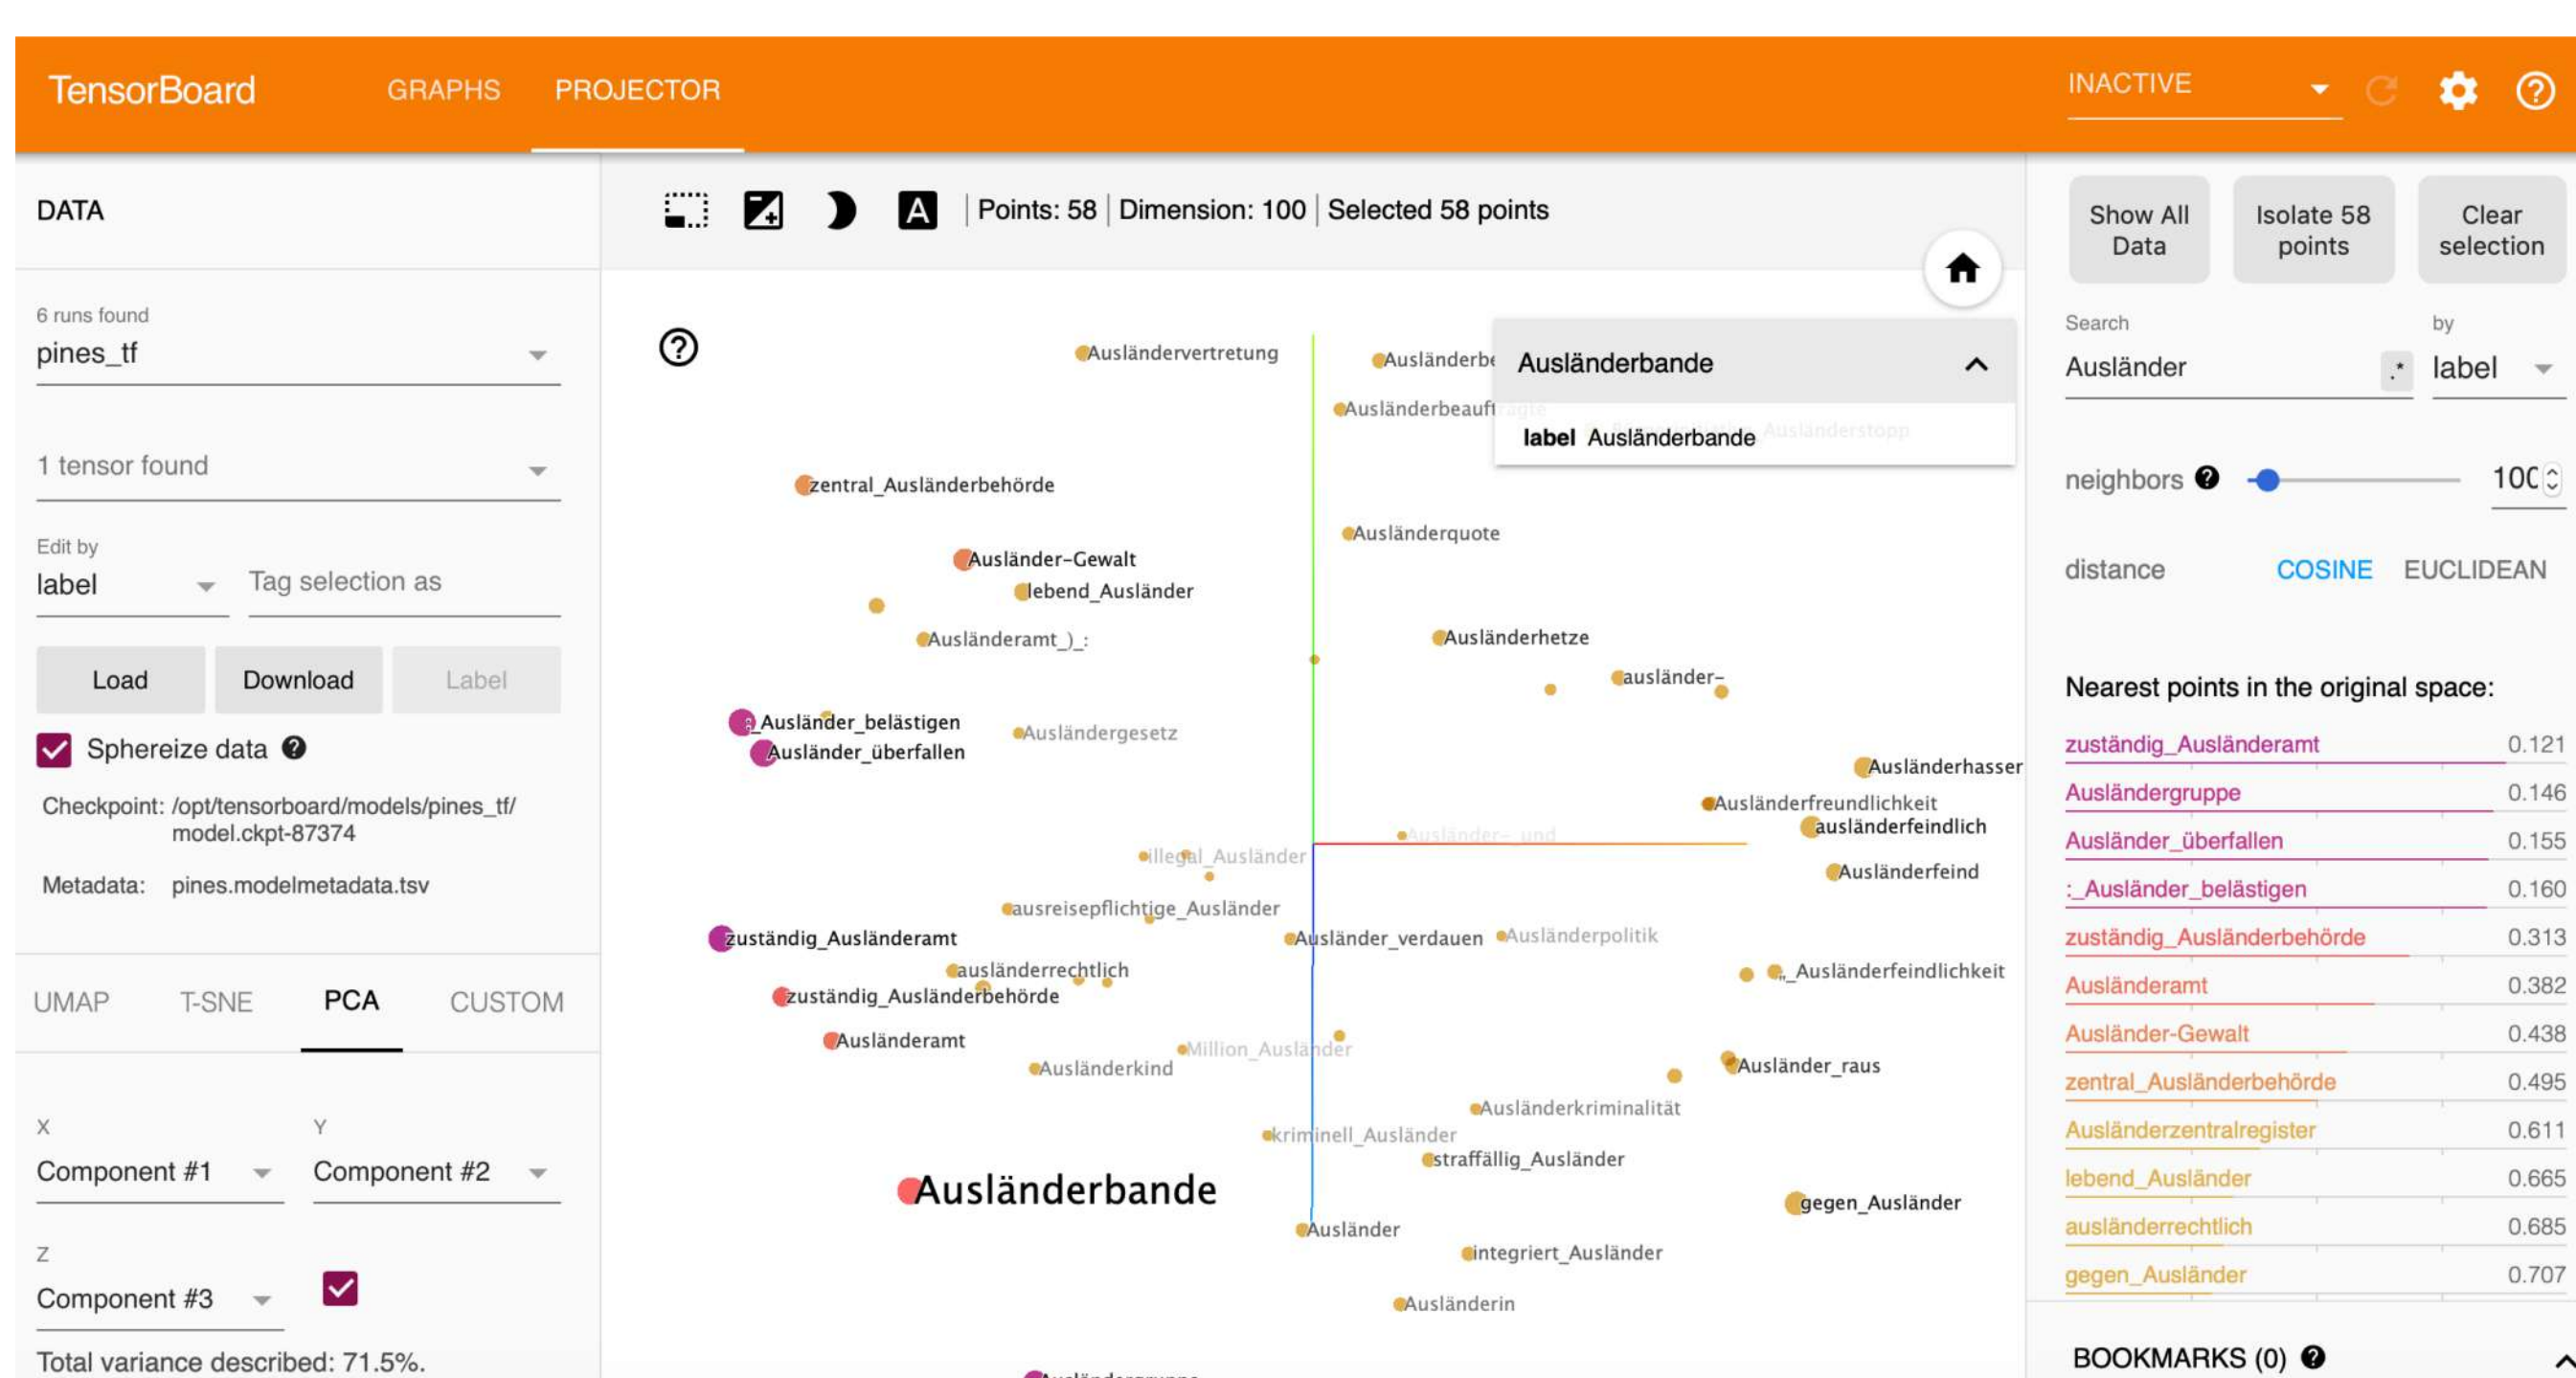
TensorBoard GRAPHS PROJECTOR INACTIVE

DATA

6 runs found
pines_tf

1 tensor found

Edit by
label
Tag selection as

Load Download Label

Sphereize data

Checkpoint: /opt/tensorboard/models/pines_tf/model.ckpt-87374

Metadata: pines.modelmetadata.tsv

UMAP T-SNE PCA CUSTOM

X
Component #1
Y
Component #2

Z
Component #3

Total variance described: 71.5%.

Points: 58 | Dimension: 100 | Selected 58 points

Ausländervertretung
Ausländerbe
Ausländerbande
label Ausländerbande
Ausländerbeauf
zentral_Ausländerbehörde
Ausländerquote
Ausländer-Gewalt
lebend_Ausländer
Ausländeramt_)_:
Ausländerhetze
ausländer-
Ausländer_belästigen
Ausländer_überfallen
Ausländergesetz
Ausländerhasser
Ausländerfreundlichkeit
ausländerfeindlich
illegal_Ausländer
Ausländerfeind
ausreisepflichtige_Ausländer
zuständig_Ausländeramt
Ausländer_verdauen
Ausländerpolitik
ausländerrechtlich
„_Ausländerfeindlichkeit
zuständig_Ausländerbehörde
Ausländeramt
Million_Ausländer
Ausländerkind
Ausländer_raus
Ausländerkriminalität
kriminell_Ausländer
straffällig_Ausländer
Ausländerbande
gegen_Ausländer
Ausländer
integriert_Ausländer
Ausländerin

Show All Data
Isolate 58 points
Clear selection

Search
Ausländer
by
label

neighbors
100

distance COSINE EUCLIDEAN

Nearest points in the original space:

| zuständig_Ausländeramt | 0.121 |
|---|---|
| Ausländergruppe | 0.146 |
| Ausländer_überfallen | 0.155 |
| :_Ausländer_belästigen | 0.160 |
| zuständig_Ausländerbehörde | 0.313 |
| Ausländeramt | 0.382 |
| Ausländer-Gewalt | 0.438 |
| zentral_Ausländerbehörde | 0.495 |
| Ausländerzentralregister | 0.611 |
| lebend_Ausländer | 0.665 |
| ausländerrechtlich | 0.685 |
| gegen_Ausländer | 0.707 |

BOOKMARKS (0)